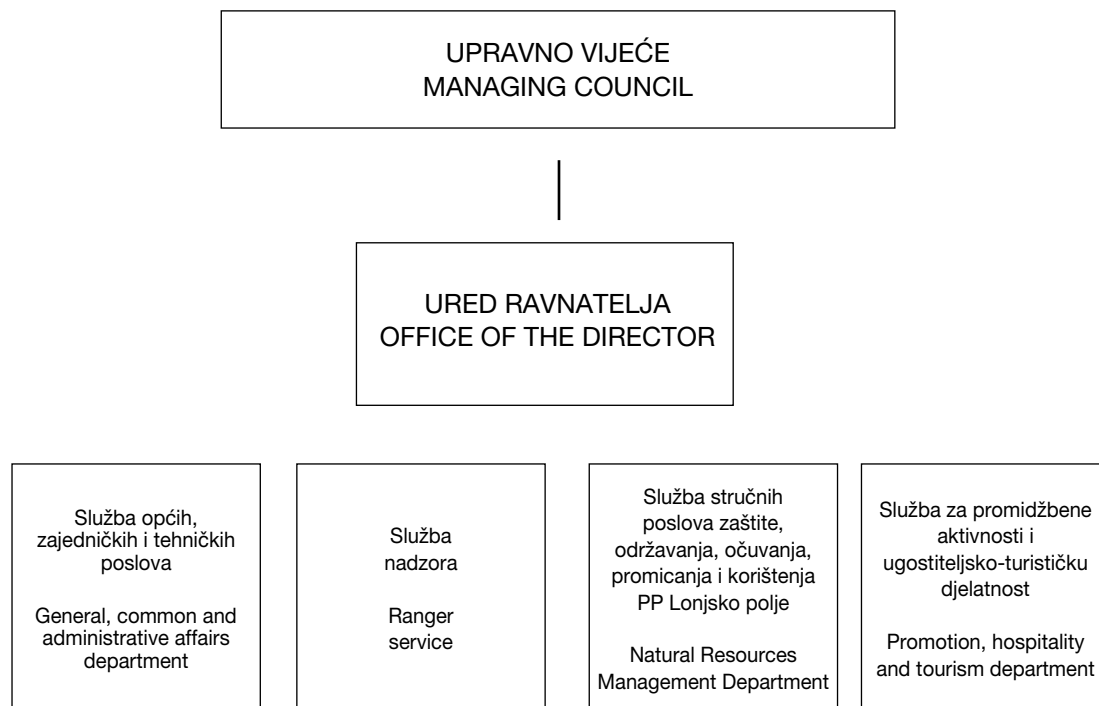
UPRAVNO VIJEĆE
MANAGING COUNCIL

URED RAVNATELJA
OFFICE OF THE DIRECTOR

Služba općih, zajedničkih i tehničkih poslova

General, common and administrative affairs department

Služba nadzora

Ranger service

Služba stručnih poslova zaštite, održavanja, očuvanja, promicanja i korištenja PP Lonjsko polje

Natural Resources Management Department

Služba za promidžbene aktivnosti i ugostiteljsko-turističku djelatnost

Promotion, hospitality and tourism department